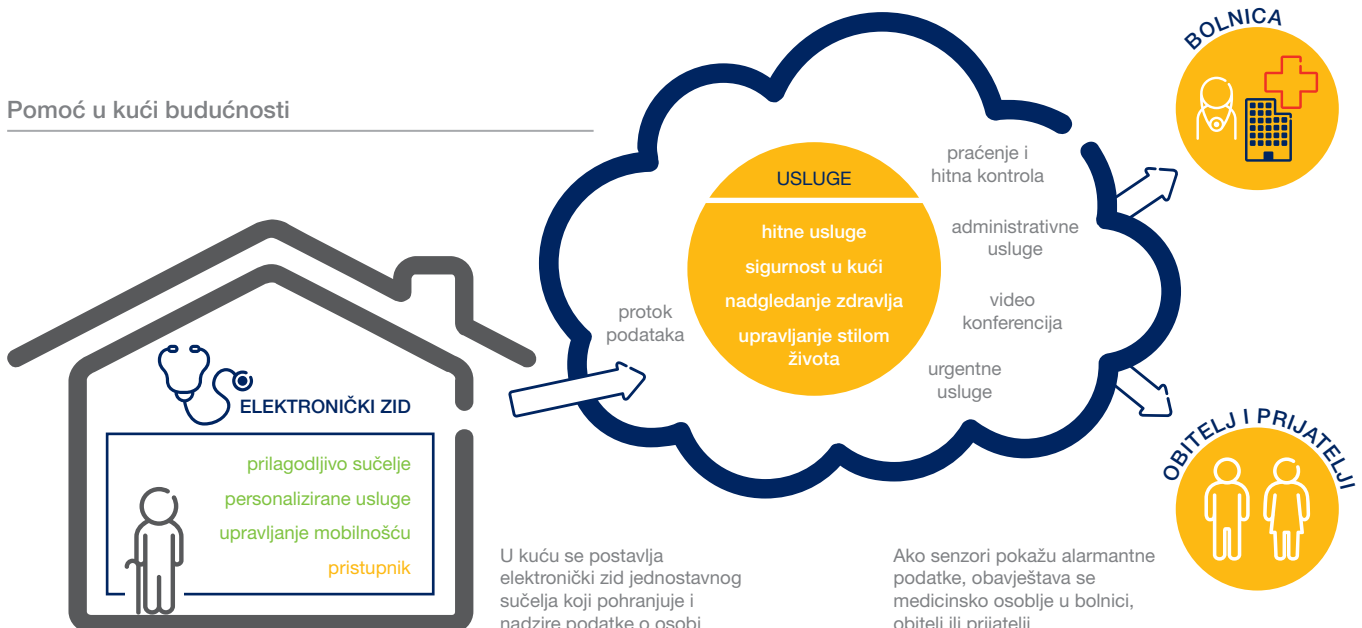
Pomoć u kući budućnosti

ELEKTRONIČKI ZID

prilagodljivo sučelje

personalizirane usluge

upravljanje mobilnošću

pristupnik

protok podataka

USLUGE

hitne usluge

sigurnost u kući

nadgledanje zdravlja

upravljanje stilom života

praćenje i hitna kontrola

administrativne usluge

video konferencija

urgentne usluge

BOLNICA

OBITELJ I PRIJATELJI

U kuću se postavlja elektronički zid jednostavnog sučelja koji pohranjuje i nadzire podatke o osobi

Ako senzori pokažu alarmantne podatke, obavještava se medicinsko osoblje u bolnici, obitelj ili prijatelji